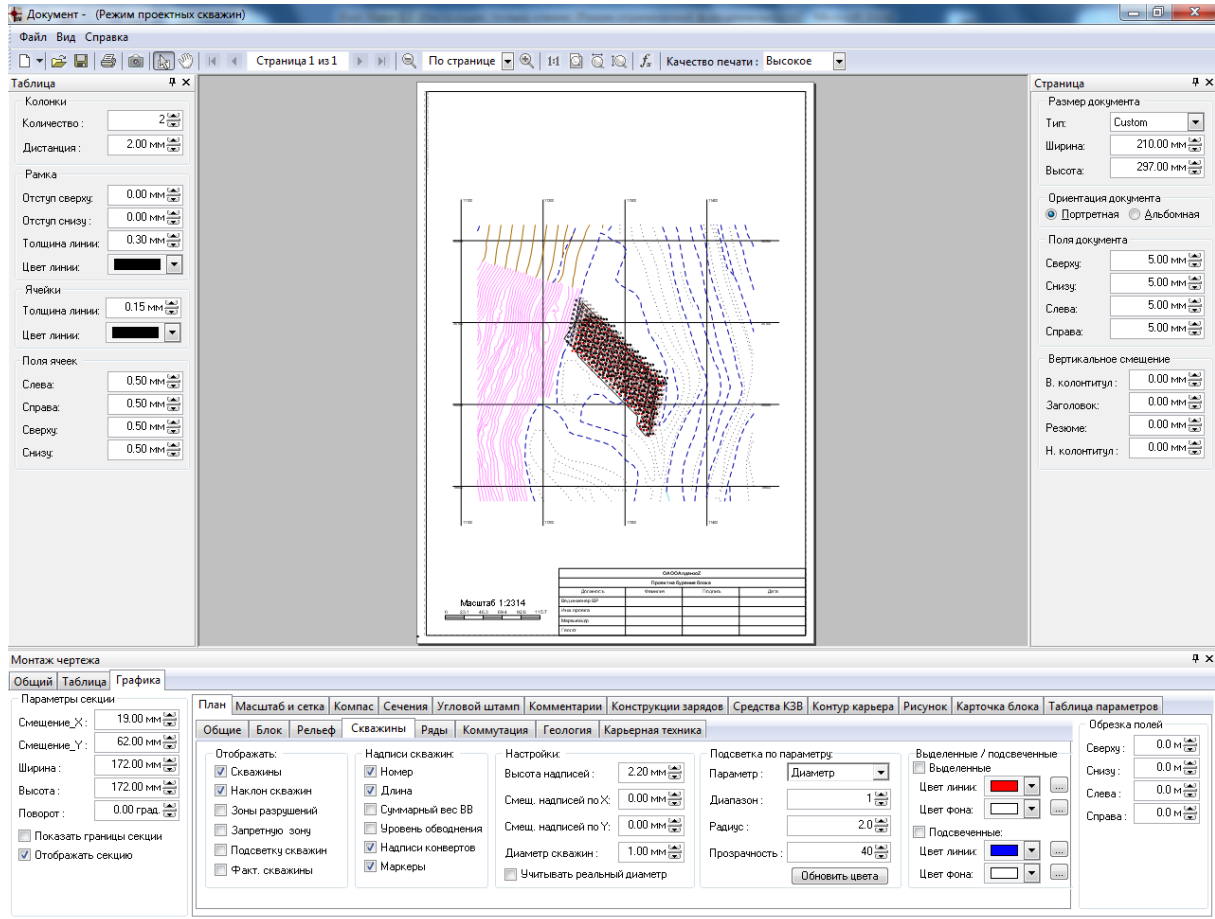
Документ - (Режим проектных скважин)

Файл Вид Справка

Страница 1 из 1 По странице 1:1 Качество печати : Высокое

Таблица
Колонки
Количество : 2
Дистанция : 2.00 мм
Рамка
Отступ сверху: 0.00 мм
Отступ снизу : 0.00 мм
Толщина линии: 0.30 мм
Цвет линии:
Ячейки
Толщина линии: 0.15 мм
Цвет линии:
Поля ячеек
Слева: 0.50 мм
Справа: 0.50 мм
Сверху: 0.50 мм
Снизу: 0.50 мм

Масштаб 1:2314

Проектна бурение блока
Должность Фамилия Подпись Дата

Страница
Размер документа
Тип: Custom
Ширина: 210.00 мм
Высота: 297.00 мм
Ориентация документа
Портретная Альбомная
Поля документа
Сверху: 5.00 мм
Снизу: 5.00 мм
Слева: 5.00 мм
Справа: 5.00 мм
Вертикальное смещение
В. колонтитул : 0.00 мм
Заголовок: 0.00 мм
Резюме: 0.00 мм
Н. колонтитул : 0.00 мм

Монтаж чертежа
Общий Таблица Графика
Параметры секции
Смещение_X : 19.00 мм
Смещение_Y : 62.00 мм
Ширина : 172.00 мм
Высота : 172.00 мм
Поворот : 0.00 град.
Показать границы секции
Отображать секцию

План Масштаб и сетка Компас Сечения Угловой штамп Комментарии Конструкции зарядов Средства КЗВ Контур карьера Рисунок Карточка блока Таблица параметров
Общие Блок Рельеф Скважины Ряды Коммутация Геология Карьерная техника

Отображать:
Скважины
Наклон скважин
Зоны разрушений
Запретную зону
Подсветку скважин
Факт. скважины

Надписи скважин:
Номер
Длина
Суммарный вес ВВ
Уровень обводнения
Надписи конвертов
Маркеры

Настройки:
Высота надписей : 2.20 мм
Смещ. надписей по X: 0.00 мм
Смещ. надписей по Y: 0.00 мм
Диаметр скважин : 1.00 мм
Учитывать реальный диаметр

Подсветка по параметру:
Параметр : Диаметр
Диапазон : 1
Радиус : 2.0
Прозрачность : 40
Обновить цвета

Выделенные / подсвеченные
Выделенные
Цвет линии:
Цвет фона:
Подсвеченные:
Цвет линии:
Цвет фона:

Обрезка полей
Сверху : 0.0 м
Снизу : 0.0 м
Слева : 0.0 м
Справа : 0.0 м